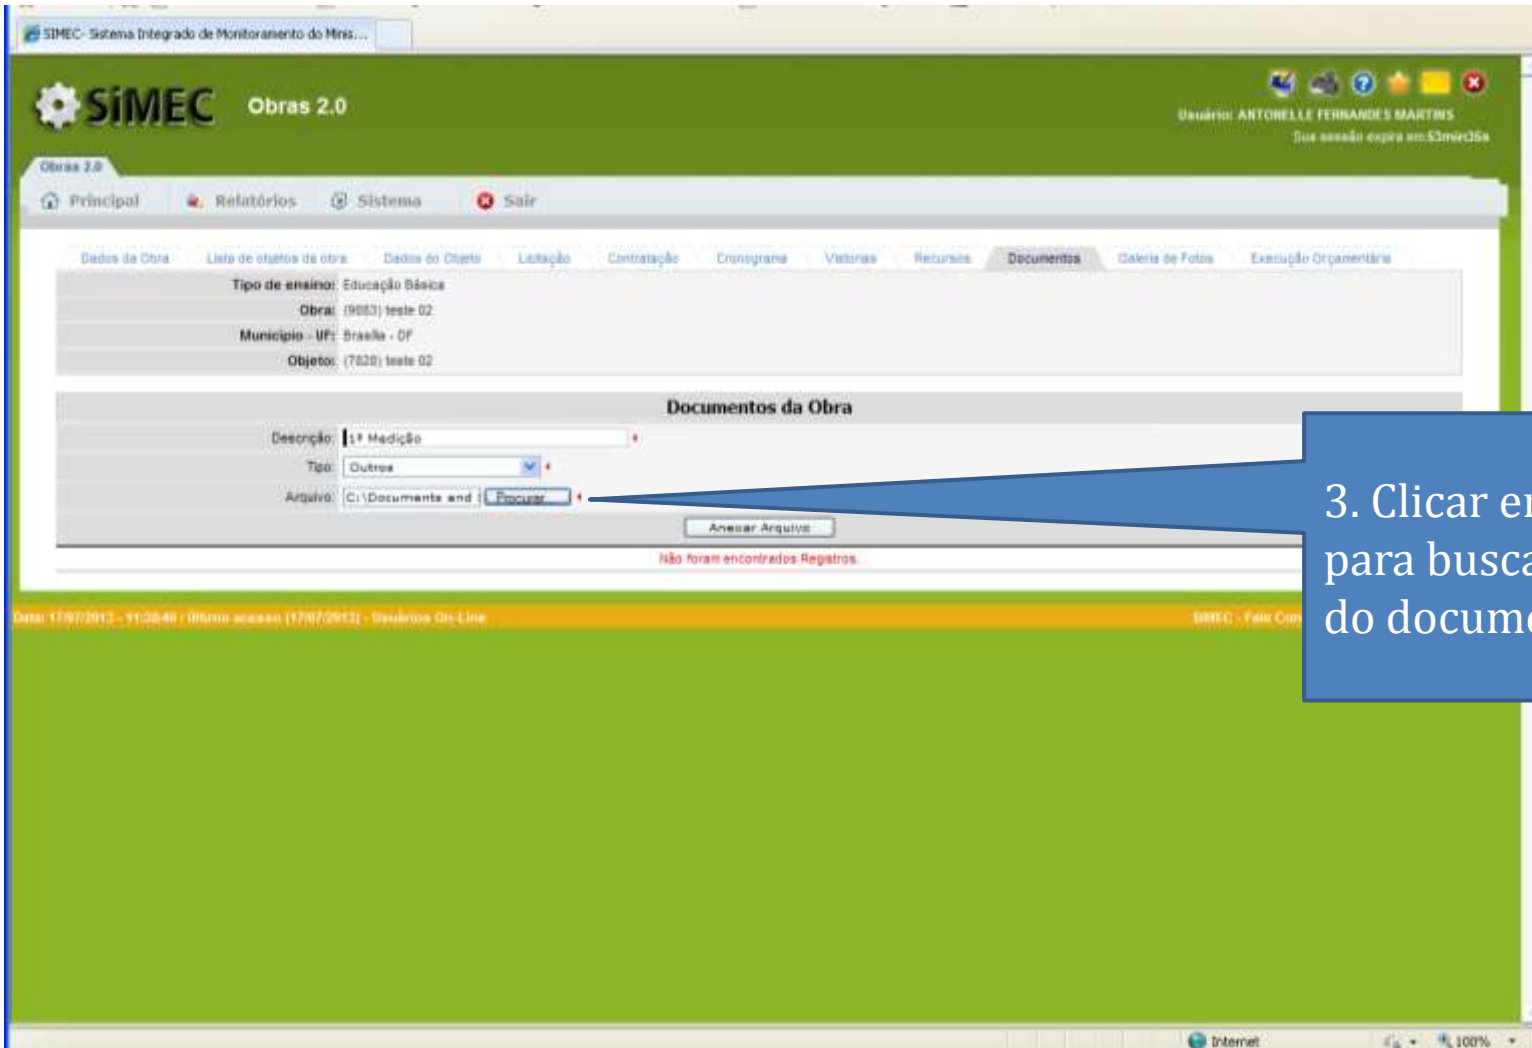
SIMEC- Sistema Integrado de Monitoramento do Minis...

SIMEC Obras 2.0

Usuário: ANTONELLE FERNANDES MARTINS
Sua sessão expira em: 53min26s

Obras 2.0

Principal Relatórios Sistema Sair

Dados da Obra | Lista de objetos da obra | Dados do Objeto | Licitação | Contratação | Cronograma | Vistorias | Recursos | Documentos | Galeria de Fotos | Execução Orçamentária

Tipo de ensino: Educação Básica
Obra: (9083) teste 02
Município - UF: Brasília - DF
Objeto: (7820) teste 02

Documentos da Obra

Descrição: 1ª Medição
Tipo: Outros
Arquivo: C:\Documents and | Procurar
Anexar Arquivo
Não foram encontrados Registros.

Data: 17/07/2012 - 11:38:48 | Último acesso (17/07/2012) - Usuários On-Line
SIMEC - Fale Con

3. Clicar er para busca do docume

Internet
100%